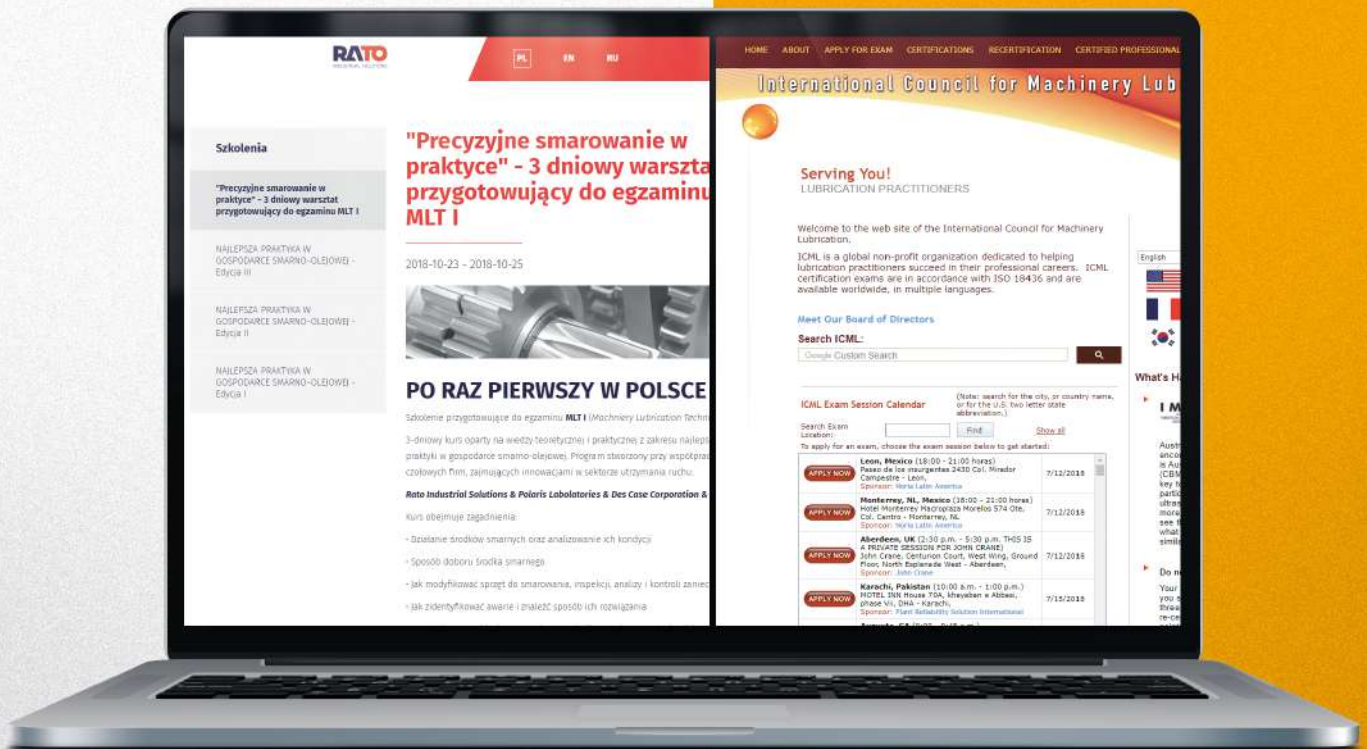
RATO
INDUSTRIAL SOLUTIONS

PL EN RU

Szkolenia

"Precyzyjne smarowanie w praktyce" - 3 dniowy warsztat przygotowujący do egzaminu MLT I

NAJLEPSZA PRAKTYKA W GOSPODARCE SMARNO-OLEJOWEJ - Edycja III

NAJLEPSZA PRAKTYKA W GOSPODARCE SMARNO-OLEJOWEJ - Edycja II

NAJLEPSZA PRAKTYKA W GOSPODARCE SMARNO-OLEJOWEJ - Edycja I

"Precyzyjne smarowanie w praktyce" - 3 dniowy warsztat przygotowujący do egzaminu MLT I

2018-10-23 - 2018-10-25

PO RAZ PIERWSZY W POLSCE

Szkolenie przygotowujące do egzaminu MLT I (Machinery Lubrication Techn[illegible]

3-dniowy kurs oparty na wiedzy teoretycznej i praktycznej z zakresu najleps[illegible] praktyki w gospodarce smarno-olejowej. Program stworzony przy współprac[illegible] czołowych firm, zajmujących innowacjami w sektorze utrzymania ruchu.

Rato Industrial Solutions & Polaris Laboratories & Des Case Corporation &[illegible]

Kurs obejmuje zagadnienia:

- Działanie środków smarnych oraz analizowanie ich kondycji

- Sposób doboru środka smarnego

- Jak modyfikować sprzęt do smarowania, inspekcji, analizy i kontroli zaniec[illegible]

- Jak zidentyfikować awarie i znaleźć sposób ich rozwiązania

HOME ABOUT APPLY FOR EXAM CERTIFICATIONS RECERTIFICATION CERTIFIED PROFESSIONAL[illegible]

International Council for Machinery Lub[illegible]

Serving You!
LUBRICATION PRACTITIONERS

Welcome to the web site of the International Council for Machinery Lubrication.

ICML is a global non-profit organization dedicated to helping lubrication practitioners succeed in their professional careers. ICML certification exams are in accordance with ISO 18436 and are available worldwide, in multiple languages.

Meet Our Board of Directors

Search ICML:
Google Custom Search

ICML Exam Session Calendar (Note: search for the city, or country name, or for the U.S. two letter state abbreviation.)

Search Exam Location: Find Show all

To apply for an exam, choose the exam session below to get started:

APPLY NOW Leon, Mexico (18:00 - 21:00 horas) Paseo de los Insurgentes 2430 Col. Mirador Campestre - Leon, Sponsor: Noria Latin America 7/12/2018

APPLY NOW Monterrey, NL, Mexico (18:00 - 21:00 horas) Hotel Monterrey Macroplaza Morelos 574 Ote. Col. Centro - Monterrey, NL Sponsor: Noria Latin America 7/12/2018

APPLY NOW Aberdeen, UK (2:30 p.m. - 5:30 p.m. THIS IS A PRIVATE SESSION FOR JOHN CRANE) John Crane, Centurion Court, West Wing, Ground Floor, North Esplanade West - Aberdeen, Sponsor: John Crane 7/12/2018

APPLY NOW Karachi, Pakistan (10:00 a.m. - 1:00 p.m.) MOTEL INN House 70A, khayaban e Abbasi, phase VII, DHA - Karachi, Sponsor: Plant Reliability Solution International 7/15/2018

English

What's H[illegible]

I M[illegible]

Do n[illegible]